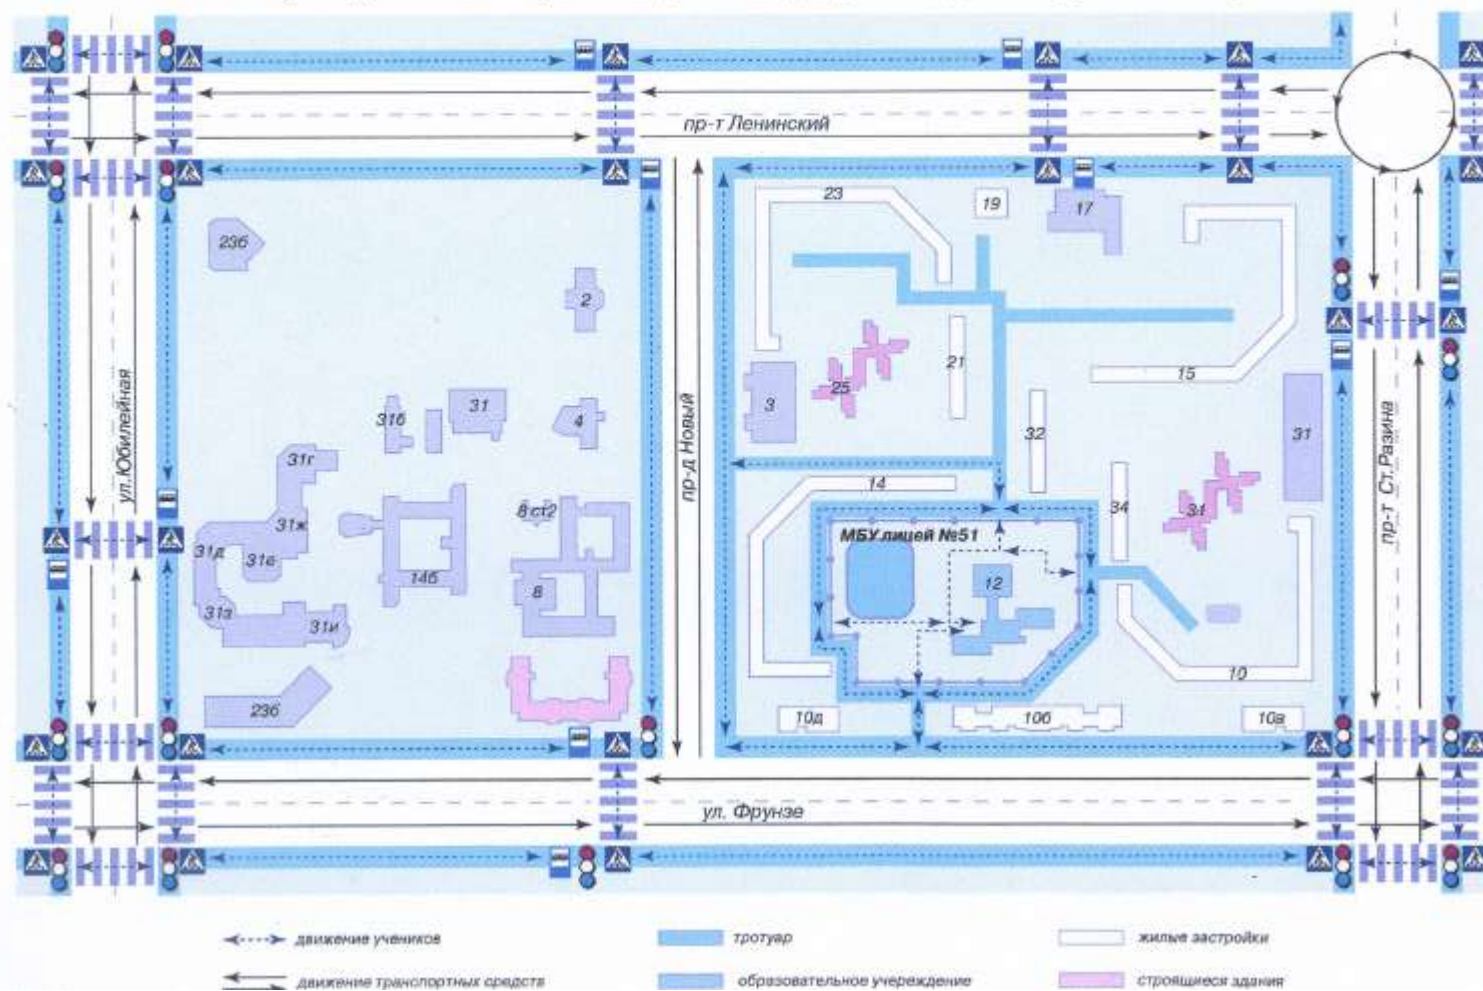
пр-т Ленинский

ул. Юбилейная

пр-д Новый

пр-т Ст.Разина

ул. Фрунзе

23
19
17
23б
2
21
25
3
15
31б
31
4
31
31г
32
14
31ж
8 ст2
34
31
МБУ лицей №51
31д
31е
14б
12
8
31з
31и
10
23б
10д
10б
10а

движение учеников
движение транспортных средств
тротуар
образовательное учереждение
жилые застройки
строящиеся здания